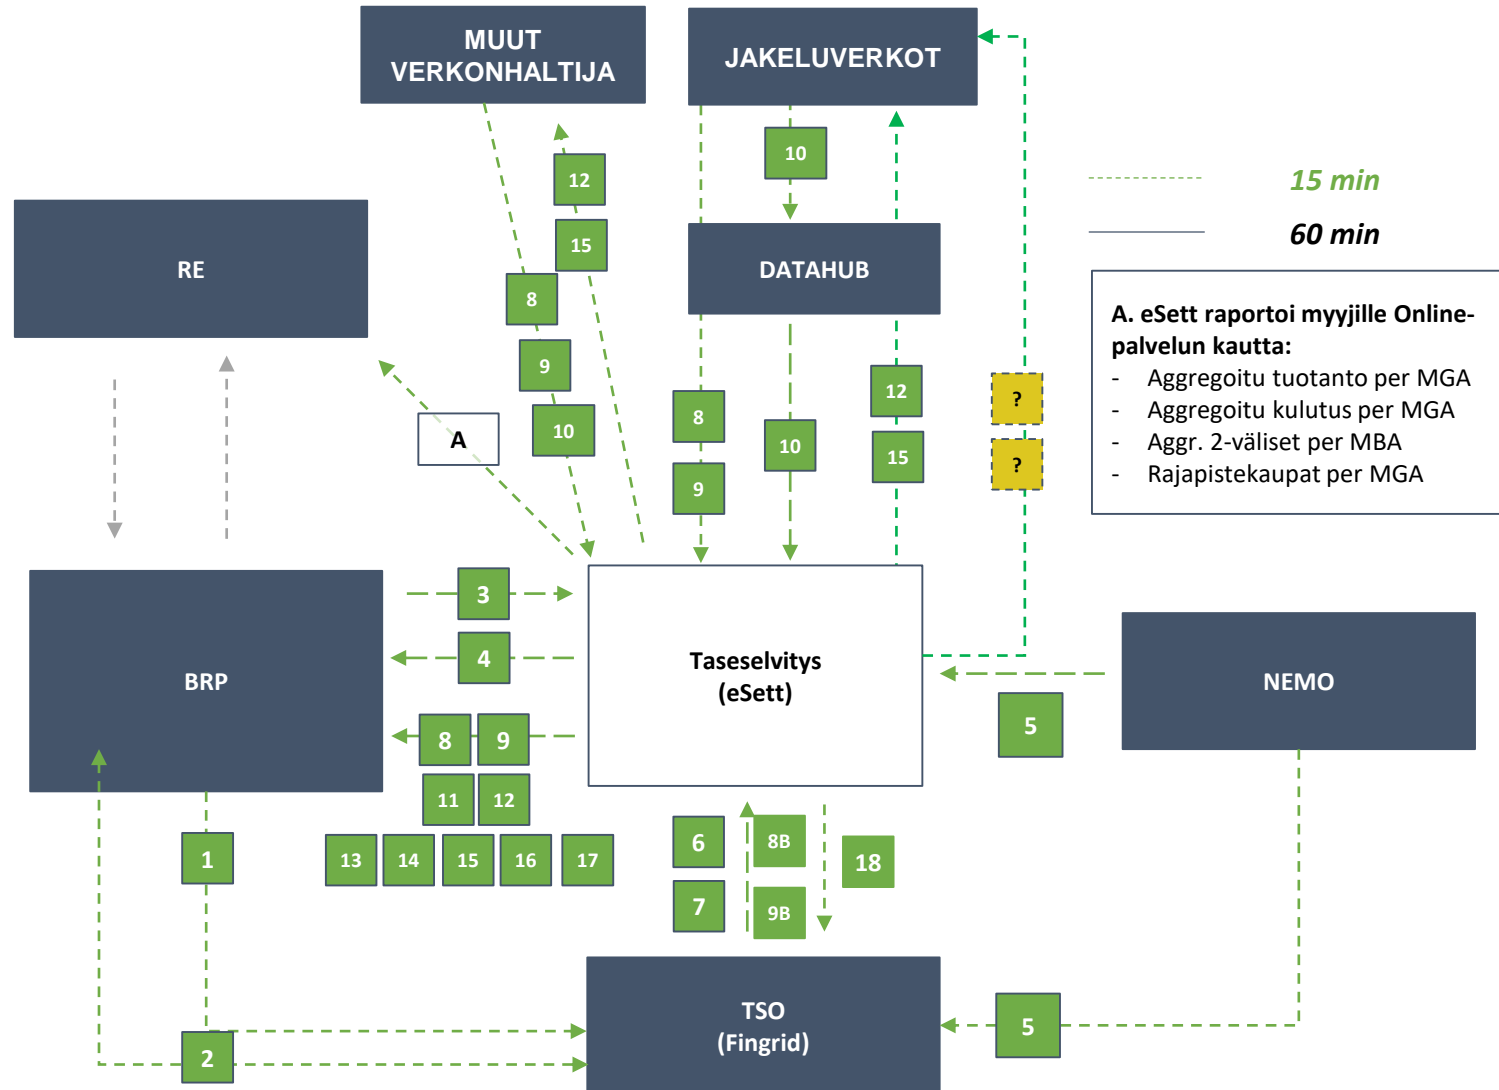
MUUT VERKONHALTIJA

JAKELUVERKOT

10

12

15

DATAHUB

15 min

60 min

RE

8

9

10

A

8

9

10

12

15

?

?

A. eSett raportoi myyjille Online-palvelun kautta:
- Aggregoitu tuotanto per MGA
- Aggregoitu kulutus per MGA
- Aggr. 2-väliset per MBA
- Rajapistekaupat per MGA

BRP

3

4

8

9

11

12

Taseselvitys (eSett)

NEMO

5

1

13

14

15

16

17

6

7

8B

9B

18

TSO (Fingrid)

5

2